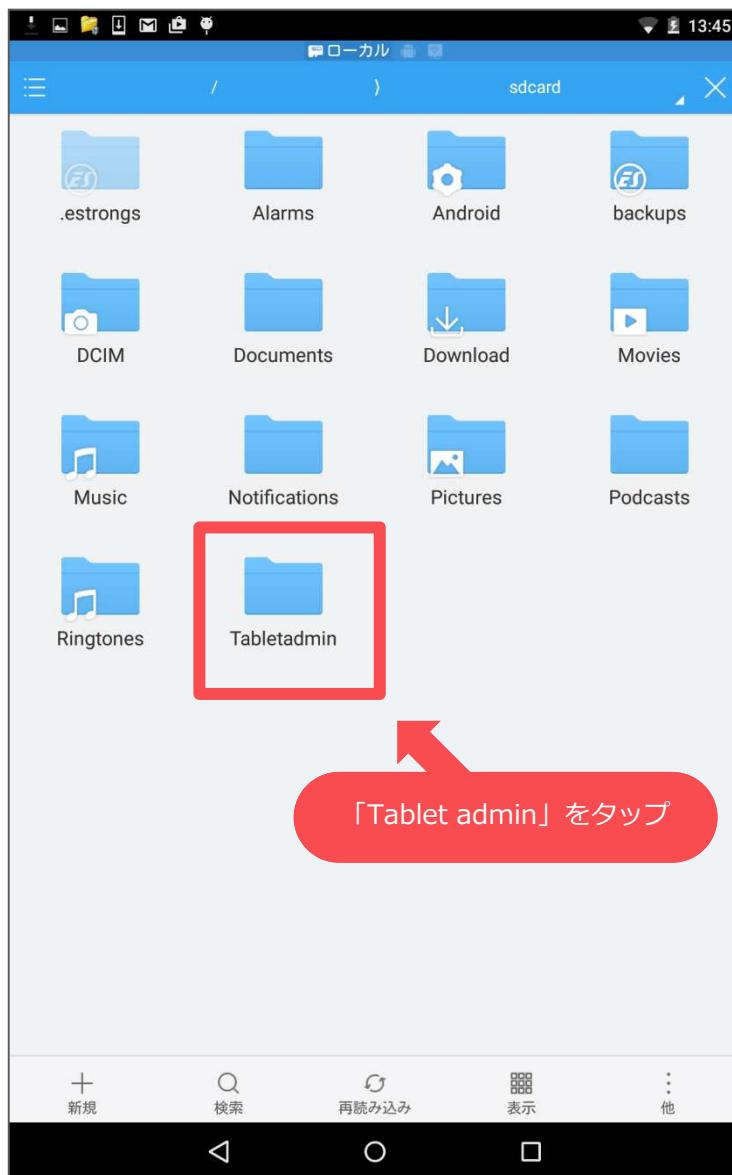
13:45

ローカル

/ 〉 sdcard

.estrongs
Alarms
Android
backups
DCIM
Documents
Download
Movies
Music
Notifications
Pictures
Podcasts
Ringtones
Tabletadmin

「Tablet admin」をタップ

新規
検索
再読み込み
表示
他